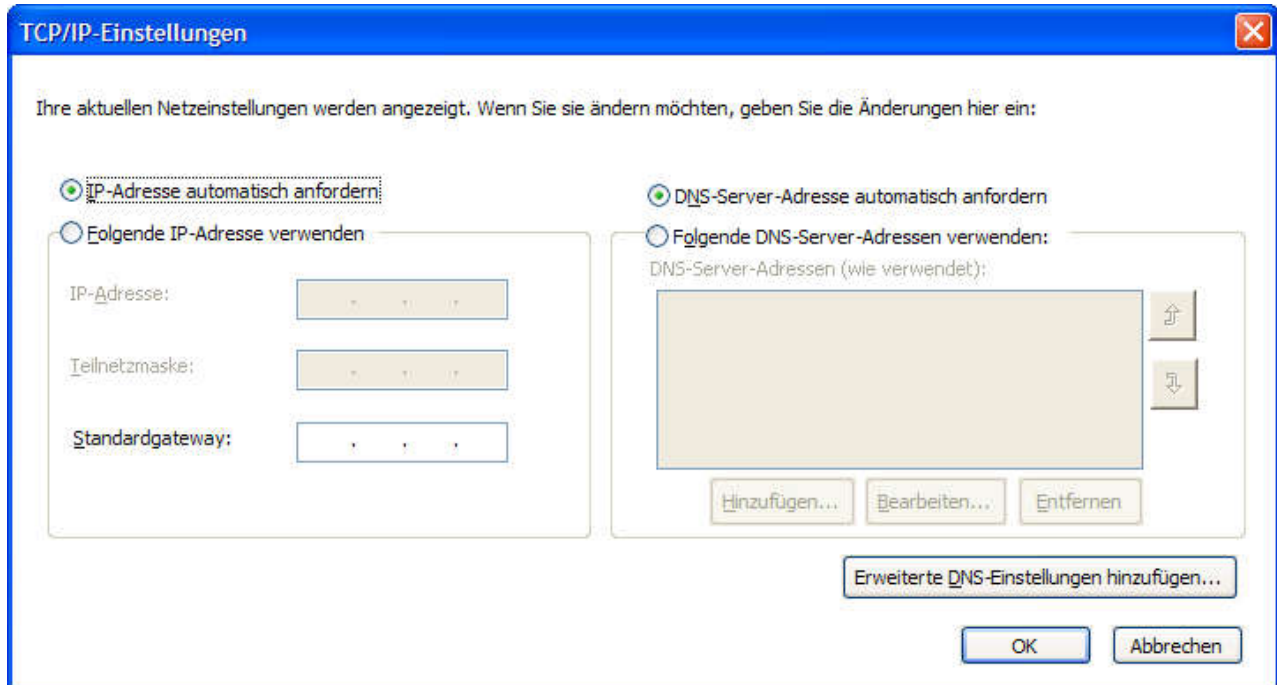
TCP/IP-Einstellungen

Ihre aktuellen Netzeinstellungen werden angezeigt. Wenn Sie sie ändern möchten, geben Sie die Änderungen hier ein:

IP-Adresse automatisch anfordern

Folgende IP-Adresse verwenden

IP-Adresse: . . .

Teilnetzmaske: . . .

Standardgateway: . . .

DNS-Server-Adresse automatisch anfordern

Folgende DNS-Server-Adressen verwenden:

DNS-Server-Adressen (wie verwendet):

Hinzufügen...

Bearbeiten...

Entfernen

Erweiterte DNS-Einstellungen hinzufügen...

OK

Abbrechen